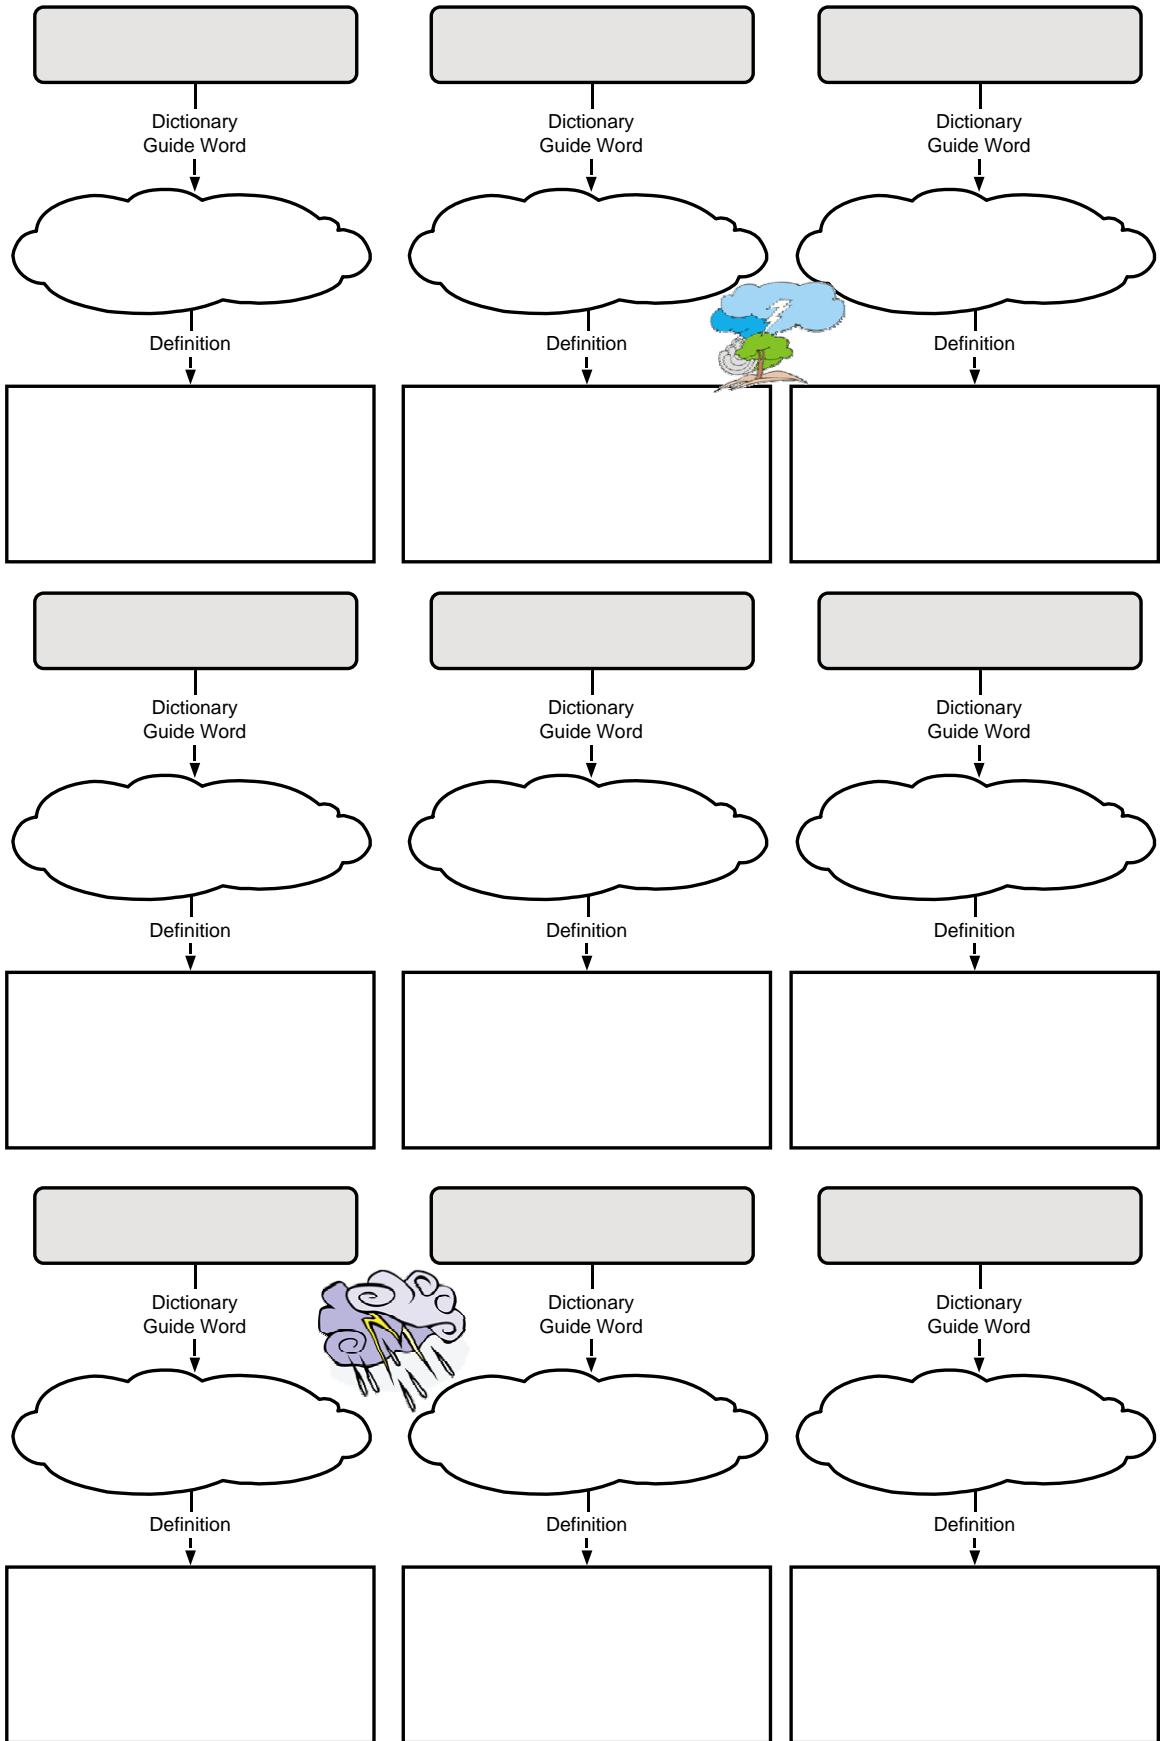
Dictionary Guide Word

Definition

Dictionary Guide Word

Definition

Dictionary Guide Word

Definition

Dictionary Guide Word

Definition

Dictionary Guide Word

Definition

Dictionary Guide Word

Definition

Dictionary Guide Word

Definition

Dictionary Guide Word

Definition

Dictionary Guide Word

Definition